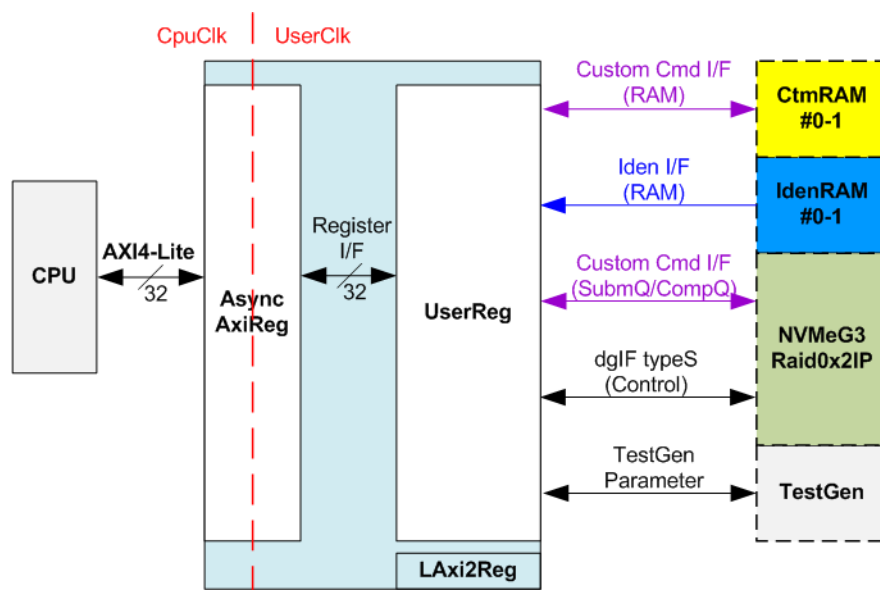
CpuClk
UserClk

CPU

AXI4-Lite
32

Async
AxiReg

Register
I/F
32

UserReg

LAxi2Reg

Custom Cmd I/F
(RAM)

CtmRAM
#0-1

Iden I/F
(RAM)

IdenRAM
#0-1

Custom Cmd I/F
(SubmQ/CompQ)

NVMeG3
Raid0x2IP

dgIF typeS
(Control)

TestGen
Parameter

TestGen